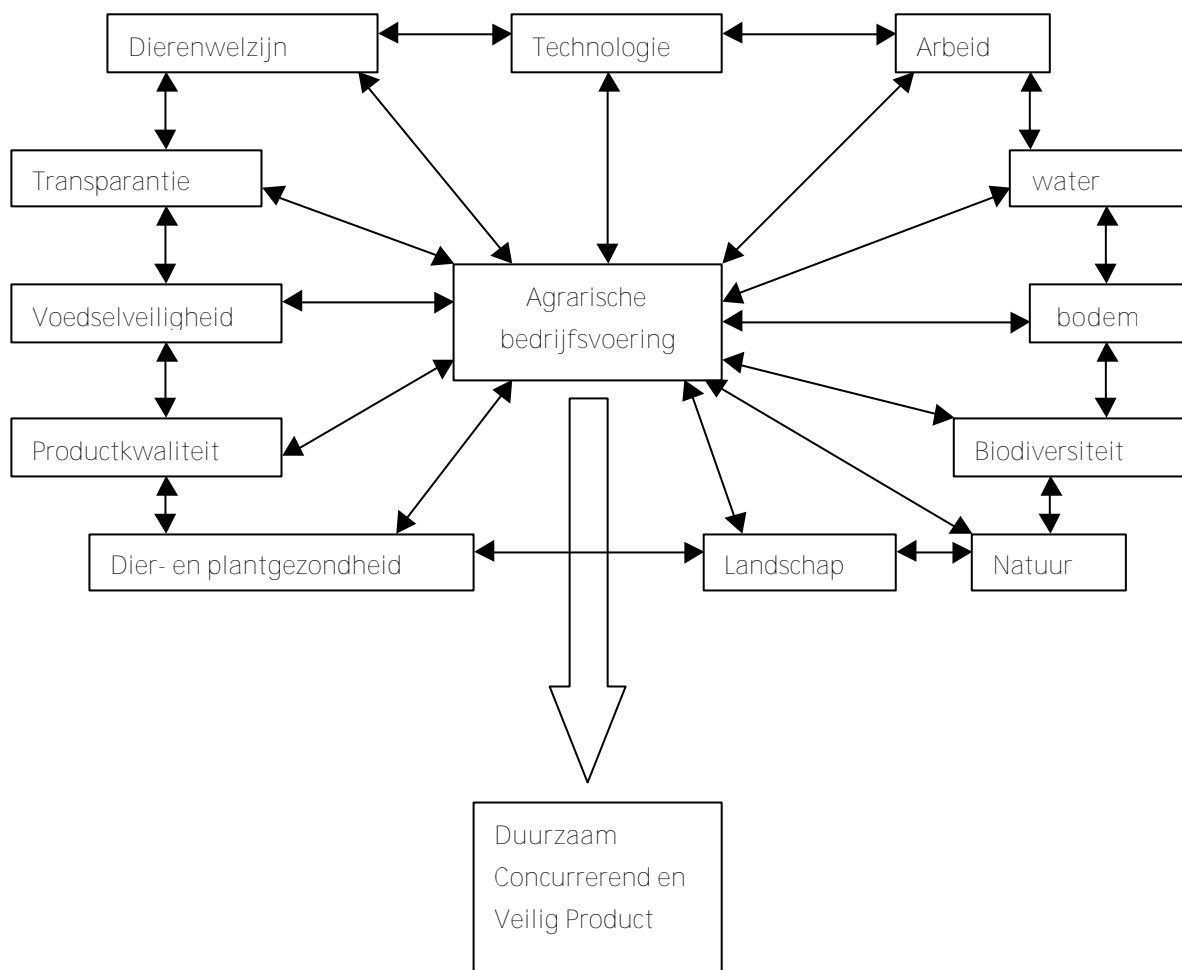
Dierenwelzijn

Technologie

Arbeid

Transparantie

water

Agrarische bedrijfsvoering

Voedselveiligheid

bodem

Productkwaliteit

Biodiversiteit

Dier- en plantgezondheid

Landschap

Natuur

Duurzaam
Concurrerend en
Veilig Product